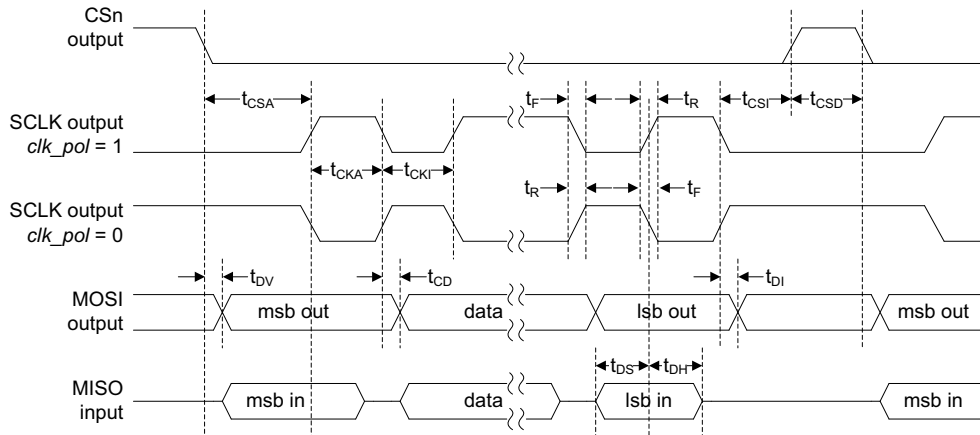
CSn output

$t_{CSA}$

$t_F$

$t_R$

$t_{CSI}$

$t_{CSD}$

SCLK output
*clk_pol* = 1

$t_{CKA}$

$t_{CKI}$

$t_R$

$t_F$

SCLK output
*clk_pol* = 0

$t_{DV}$

$t_{CD}$

$t_{DI}$

MOSI output

msb out

data

lsb out

msb out

$t_{DS}$

$t_{DH}$

MISO input

msb in

data

lsb in

msb in